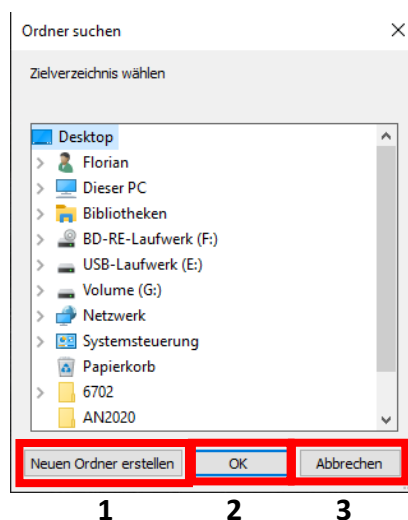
Ordner suchen

Zielverzeichnis wählen

Desktop
Florian
Dieser PC
Bibliotheken
BD-RE-Laufwerk (F:)
USB-Laufwerk (E:)
Volume (G:)
Netzwerk
Systemsteuerung
Papierkorb
6702
AN2020

Neuen Ordner erstellen
OK
Abbrechen

1
2
3